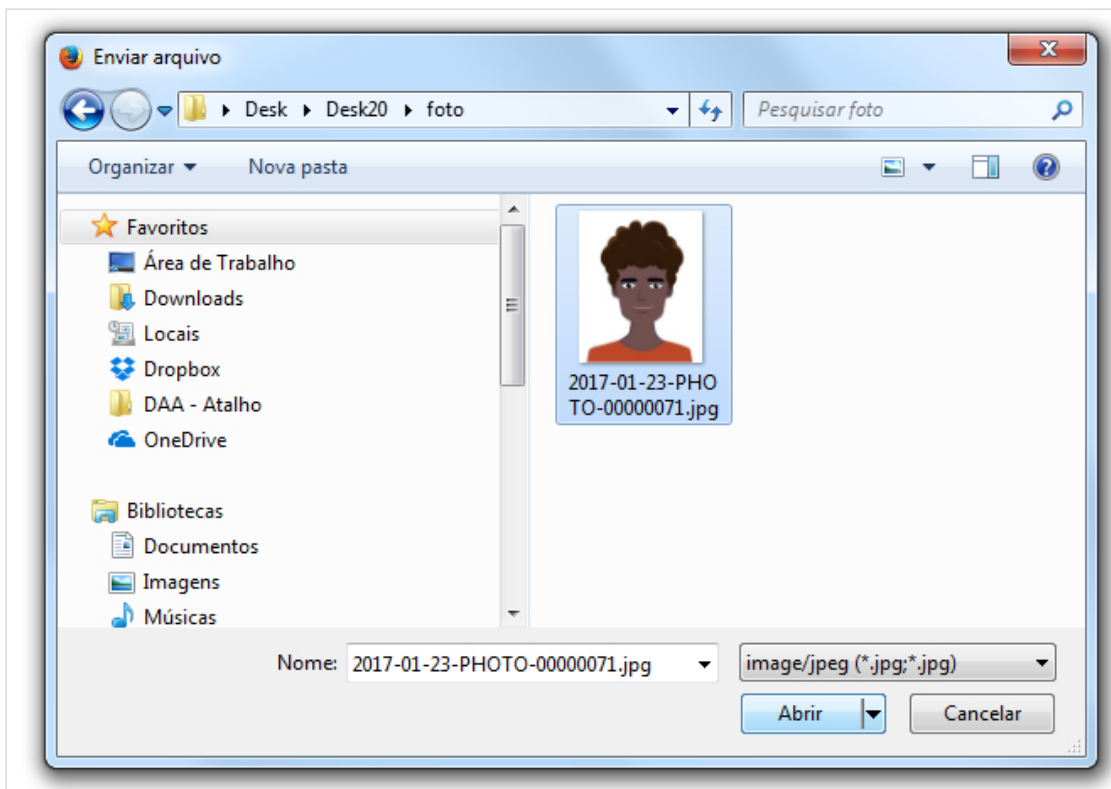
Enviar arquivo

Desk ▸ Desk20 ▸ foto

Pesquisar foto

Organizar ▾ Nova pasta

Favoritos
Área de Trabalho
Downloads
Locais
Dropbox
DAA - Atalho
OneDrive

Bibliotecas
Documentos
Imagens
Músicas

2017-01-23-PHOTO-00000071.jpg

Nome: 2017-01-23-PHOTO-00000071.jpg

image/jpeg (*.jpg;*.jpg)

Abrir

Cancelar